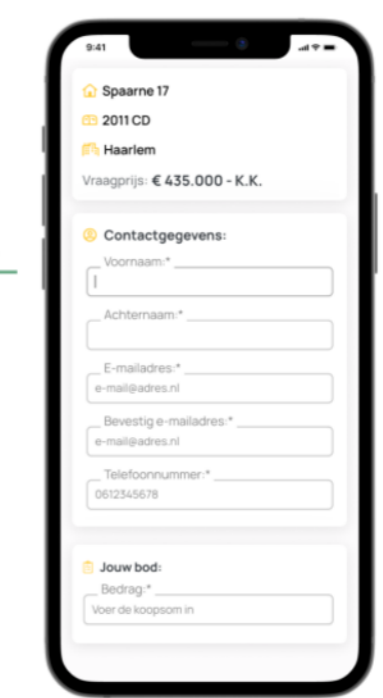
9:41

Spaarne 17

2011 CD

Haarlem

Vraagprijs: € 435.000 - K.K.

Contactgegevens:

Voornaam:*

Achternaam:*

E-mailadres:*

e-mail@adres.nl

Bevestig e-mailadres:*

e-mail@adres.nl

Telefoonnummer:*

0612345678

Jouw bod:

Bedrag:*

Voer de koopsom in